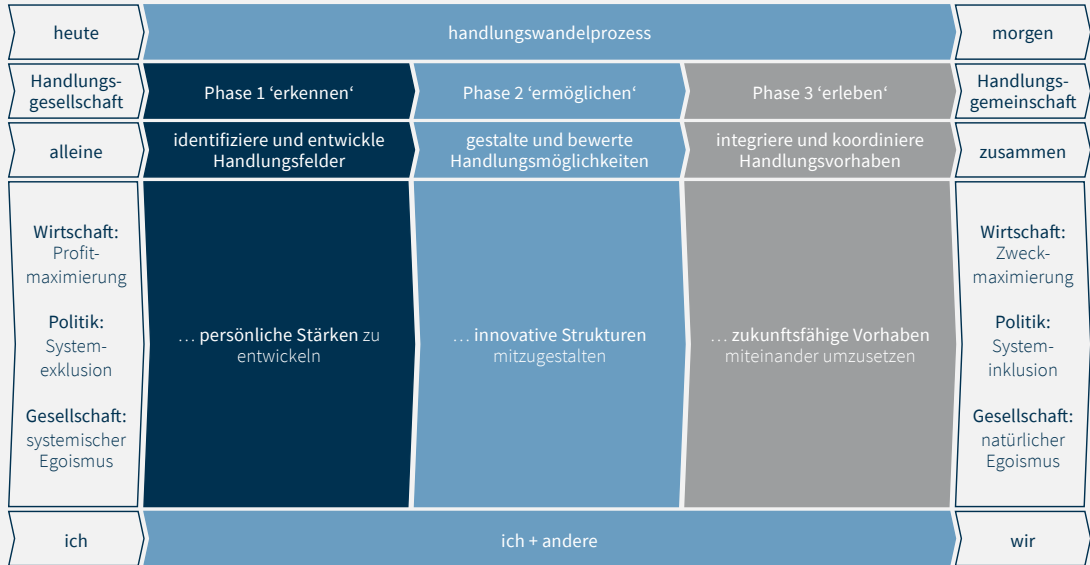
heute

handlungswandelprozess

morgen

Handlungsgesellschaft

Phase 1 ‘erkennen‘

Phase 2 ‘ermöglichen‘

Phase 3 ‘erleben‘

Handlungsgemeinschaft

alleine

identifiziere und entwickle Handlungsfelder

gestalte und bewerte Handlungsmöglichkeiten

integriere und koordiniere Handlungsvorhaben

zusammen

Wirtschaft: Profitmaximierung

Politik: Systemexklusion

Gesellschaft: systemischer Egoismus

… persönliche Stärken zu entwickeln

… innovative Strukturen mitzugestalten

… zukunftsfähige Vorhaben miteinander umzusetzen

Wirtschaft: Zweckmaximierung

Politik: Systeminklusion

Gesellschaft: natürlicher Egoismus

ich

ich + andere

wir